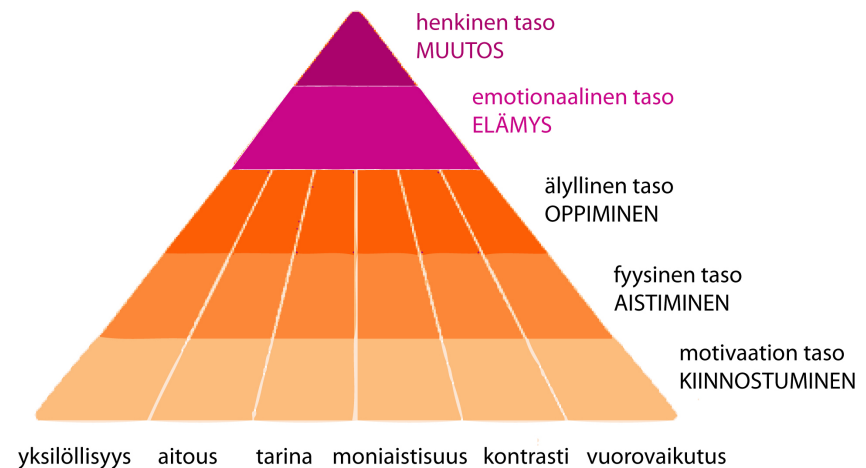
henkinen taso
MUUTOS

emotionaalinen taso
ELÄMYS

älyllinen taso
OPPIMINEN

fyysinen taso
AISTIMINEN

motivaation taso
KIINNOSTUMINEN

yksilöllisyys aitous tarina moniaistisuus kontrasti vuorovaikutus